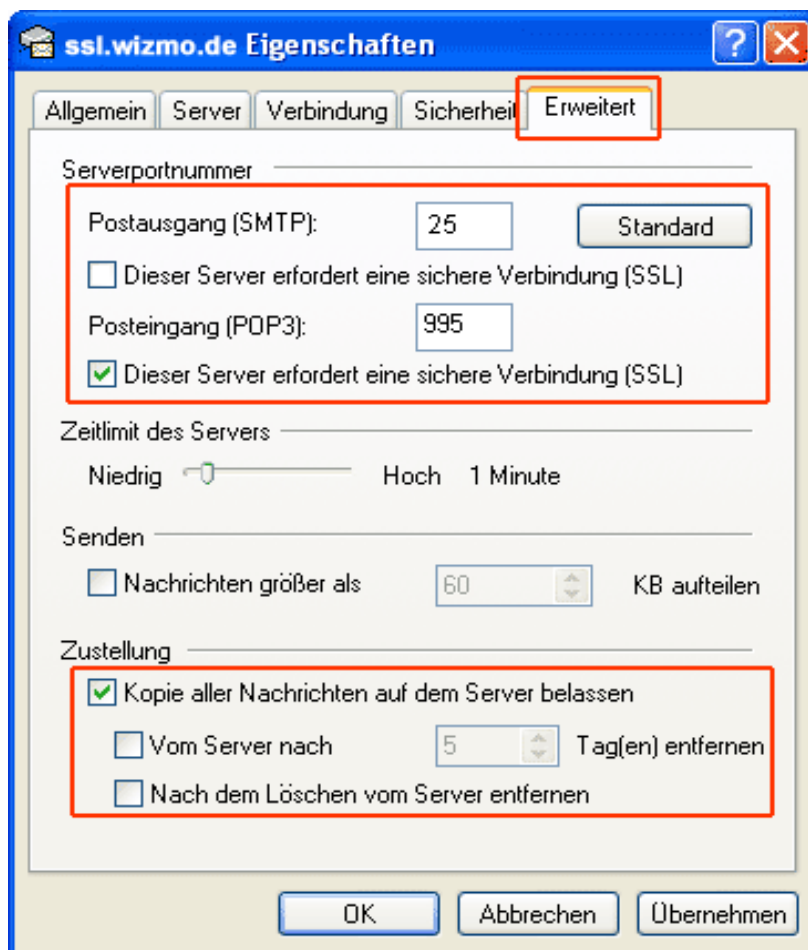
ssl.wizmo.de Eigenschaften

?

Allgemein | Server | Verbindung | Sicherheit | Erweitert

Serverportnummer

Postausgang (SMTP): 25 Standard

Dieser Server erfordert eine sichere Verbindung (SSL)

Posteingang (POP3): 995

Dieser Server erfordert eine sichere Verbindung (SSL)

Zeitlimit des Servers

Niedrig Hoch 1 Minute

Senden

Nachrichten größer als 60 KB aufteilen

Zustellung

Kopie aller Nachrichten auf dem Server belassen

Vom Server nach 5 Tag(en) entfernen

Nach dem Löschen vom Server entfernen

OK Abbrechen Übernehmen